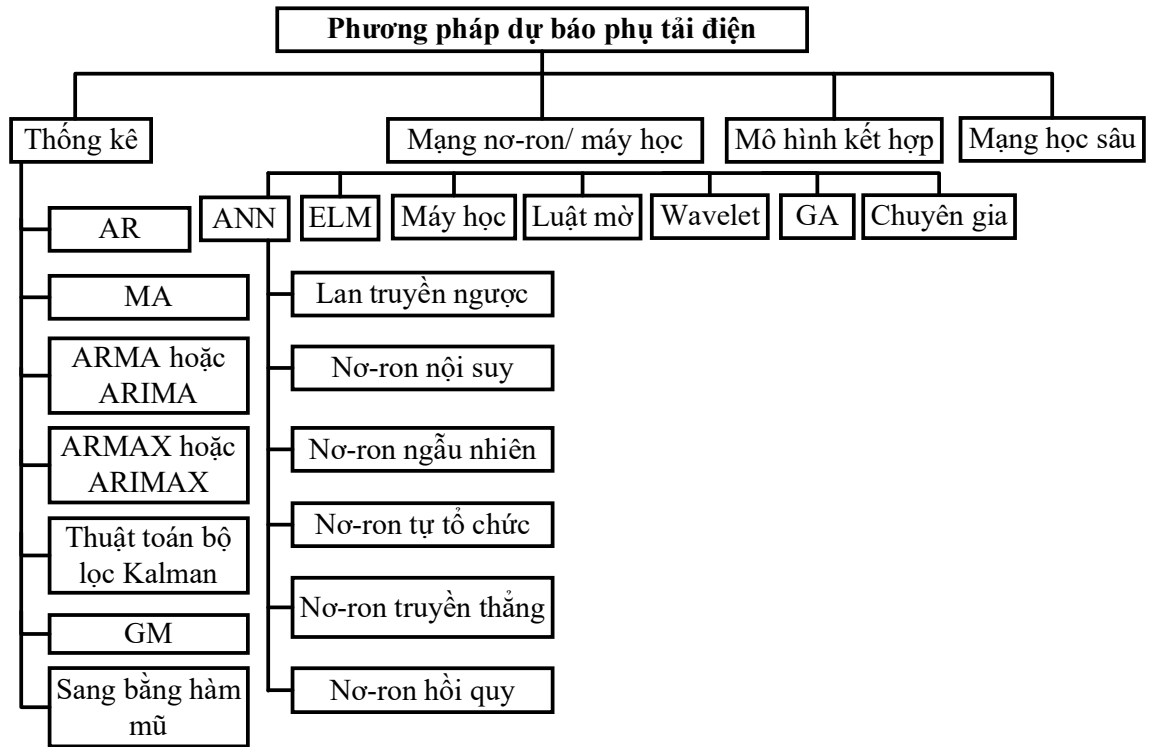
Phương pháp dự báo phụ tải điện

Thống kê

Mạng nơ-ron/ máy học

Mô hình kết hợp

Mạng học sâu

AR

MA

ARMA hoặc ARIMA

ARMAX hoặc ARIMAX

Thuật toán bộ lọc Kalman

GM

Sang bằng hàm mũ

ANN

ELM

Máy học

Luật mờ

Wavelet

GA

Chuyên gia

Lan truyền ngược

Nơ-ron nội suy

Nơ-ron ngẫu nhiên

Nơ-ron tự tổ chức

Nơ-ron truyền thẳng

Nơ-ron hồi quy